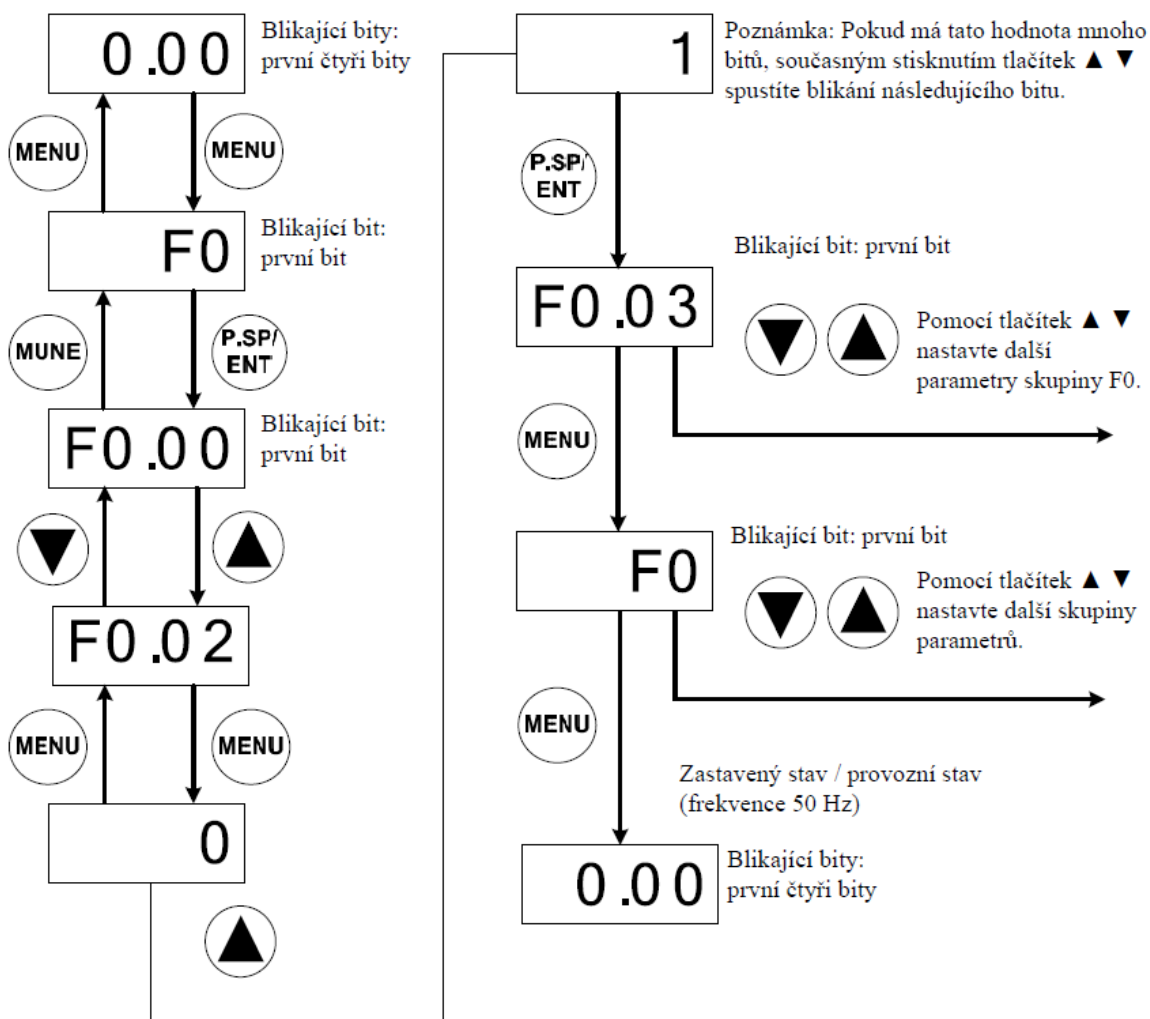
0.00

Blikající bity: první čtyři bity

MENU

MENU

F0

Blikající bit: první bit

MUNE

P.SP/ ENT

F0.00

Blikající bit: první bit

▼

▲

F0.02

MENU

MENU

0

▲

1

Poznámka: Pokud má tato hodnota mnoho bitů, současným stisknutím tlačítek ▲ ▼ spustíte blikání následujícího bitu.

P.SP/ ENT

Blikající bit: první bit

F0.03

▼ ▲

Pomocí tlačítek ▲ ▼ nastavte další parametry skupiny F0.

MENU

Blikající bit: první bit

F0

▼ ▲

Pomocí tlačítek ▲ ▼ nastavte další skupiny parametrů.

MENU

Zastavený stav / provozní stav (frekvence 50 Hz)

0.00

Blikající bity: první čtyři bity